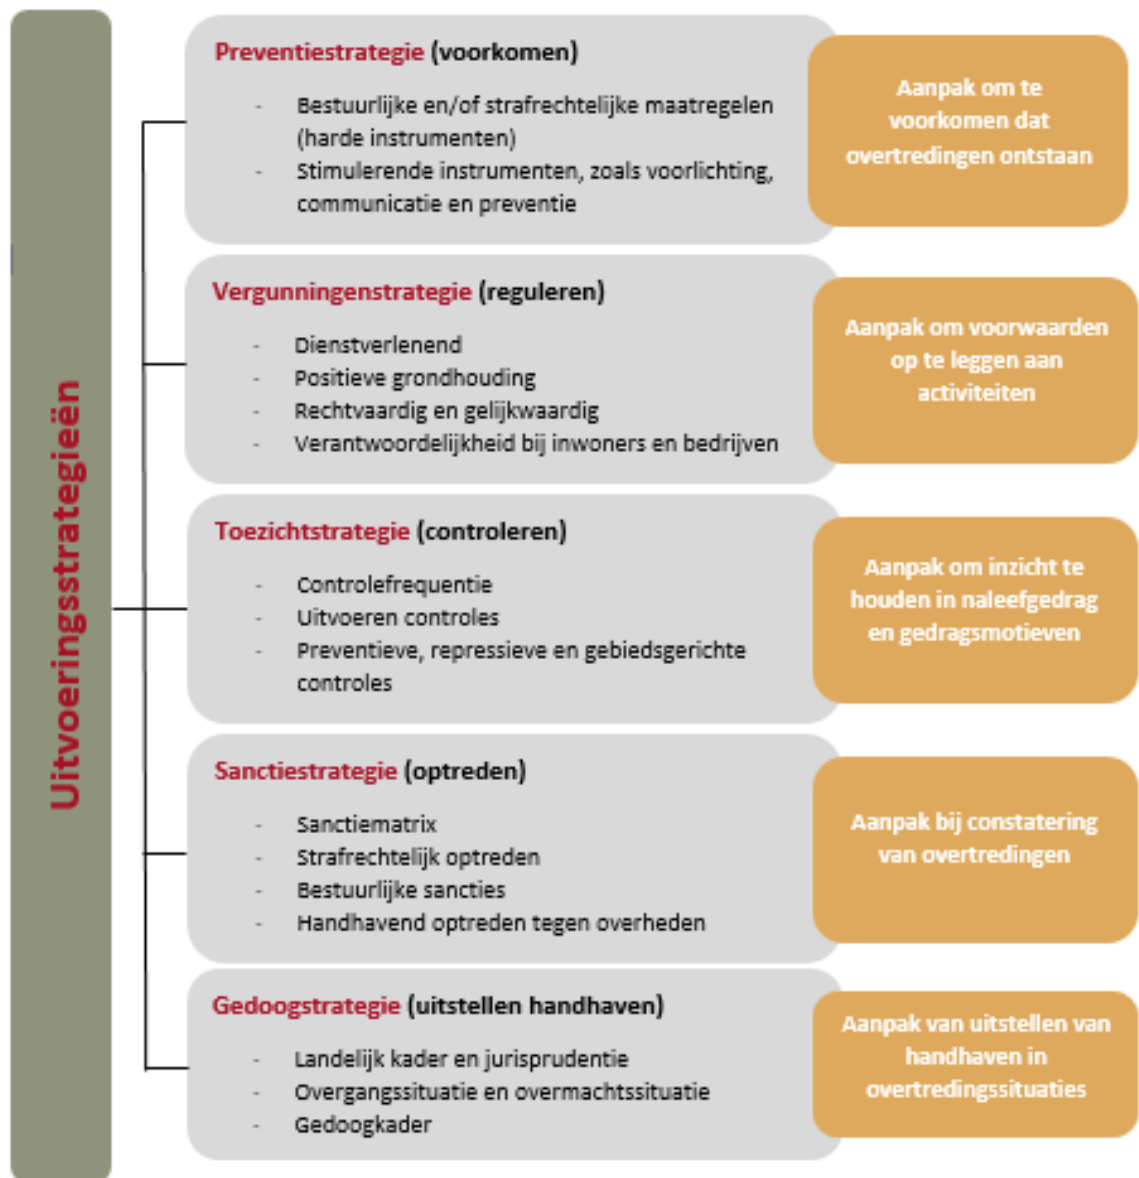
Uitvoeringsstrategieën

Preventiestrategie (voorkomen)

- Bestuurlijke en/of strafrechtelijke maatregelen (harde instrumenten)
- Stimulerende instrumenten, zoals voorlichting, communicatie en preventie

Aanpak om te voorkomen dat overtredingen ontstaan

Vergunningenstrategie (reguleren)

- Dienstverlenend
- Positieve grondhouding
- Rechtvaardig en gelijkwaardig
- Verantwoordelijkheid bij inwoners en bedrijven

Aanpak om voorwaarden op te leggen aan activiteiten

Toezichtstrategie (controleren)

- Controlefrequentie
- Uitvoeren controles
- Preventieve, repressieve en gebiedsgerichte controles

Aanpak om inzicht te houden in naleefgedrag en gedragsmotieven

Sanctiestrategie (optreden)

- Sanctiematrix
- Strafrechtelijk optreden
- Bestuurlijke sancties
- Handhavend optreden tegen overheden

Aanpak bij constatering van overtredingen

Gedoogstrategie (uitstellen handhaven)

- Landelijk kader en jurisprudentie
- Overgangssituatie en overmachtssituatie
- Gedoogkader

Aanpak van uitstellen van handhaven in overtredingssituaties